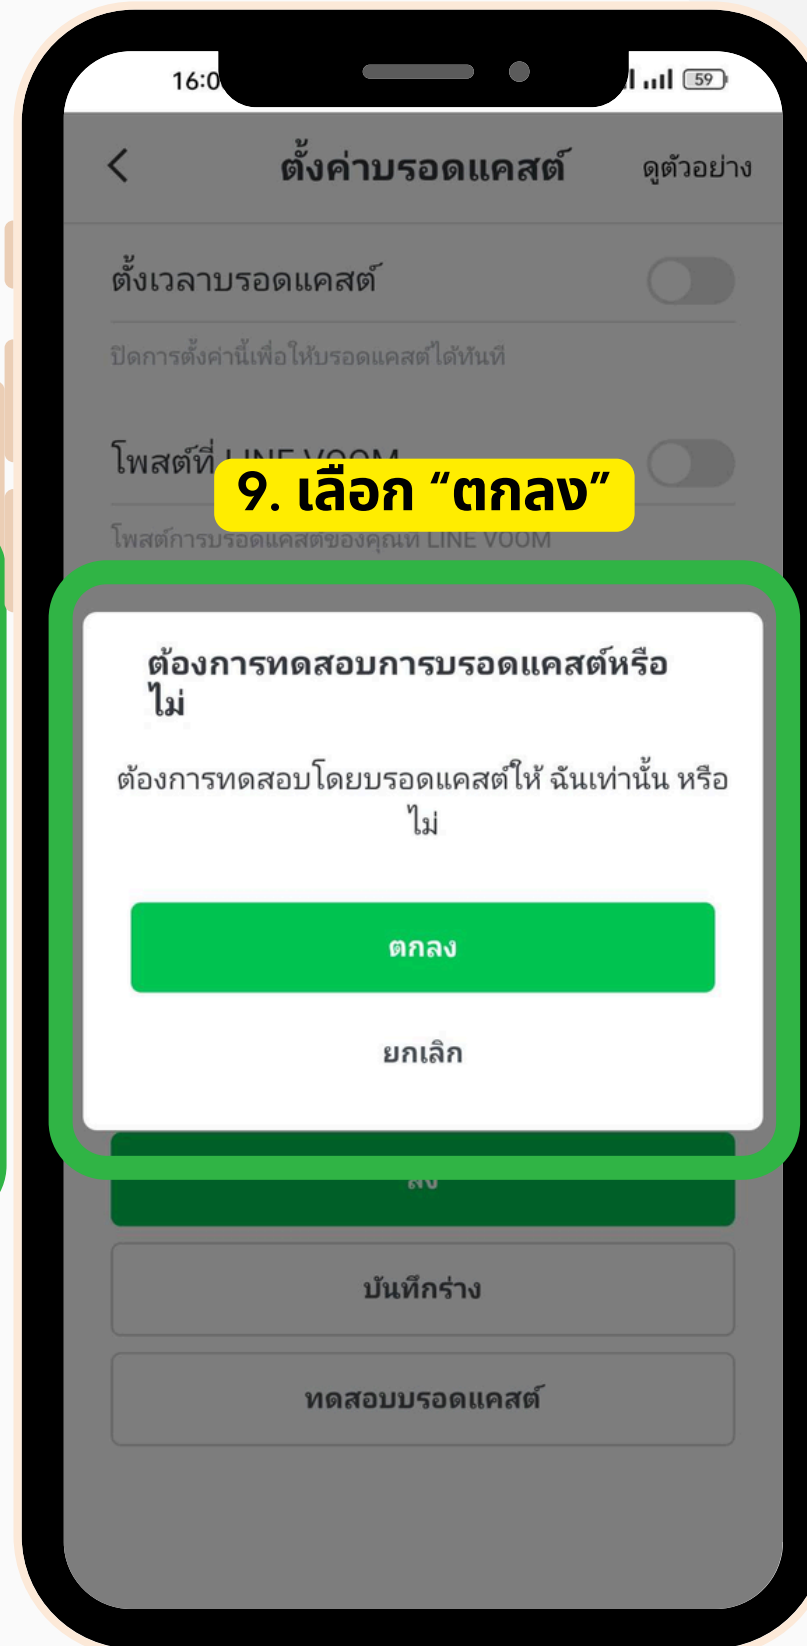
16:0 59

<

ตั้งค่าบรอดแคสต์

ดูตัวอย่าง

ตั้งเวลาบรอดแคสต์

ปิดการตั้งค่านี้เพื่อให้บรอดแคสต์ได้ทันที

โพสต์ที่ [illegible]

9. เลือก “ตกลง”

โพสต์การบรอดแคสต์ของคุณที่ LINE VOOM

ต้องการทดสอบการบรอดแคสต์หรือไม่

ต้องการทดสอบโดยบรอดแคสต์ให้ ฉันเท่านั้น หรือไม่

ตกลง

ยกเลิก

ส่ง

บันทึกร่าง

ทดสอบบรอดแคสต์